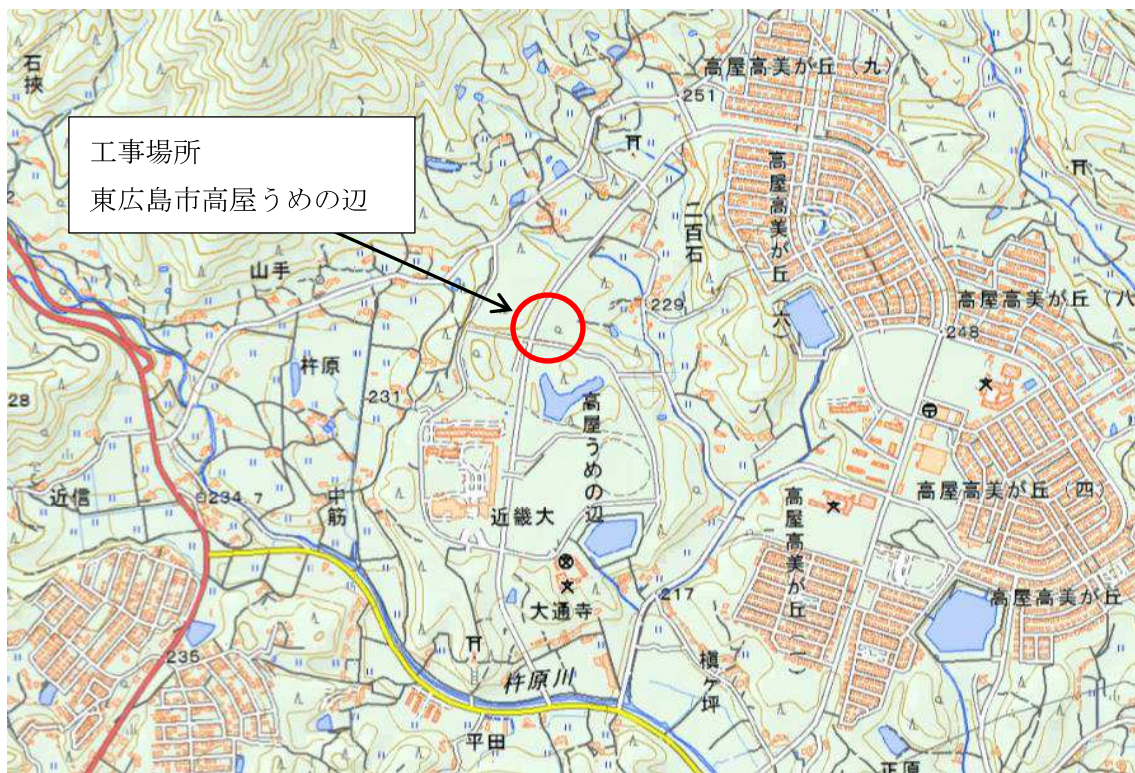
工事場所
東広島市高屋うめの辺

石挟
高屋高美が丘（九）
251
二百石
高屋高美が丘（六）
山手
229
高屋高美が丘（八
248
杵原
231
28
高屋うめの辺
高屋高美が丘（四）
近信
234.7
中筋
近畿大
高屋高美が丘（一）
大通寺
217
高屋高美が丘
235
杵原川
槇ケ坪
平田
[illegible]